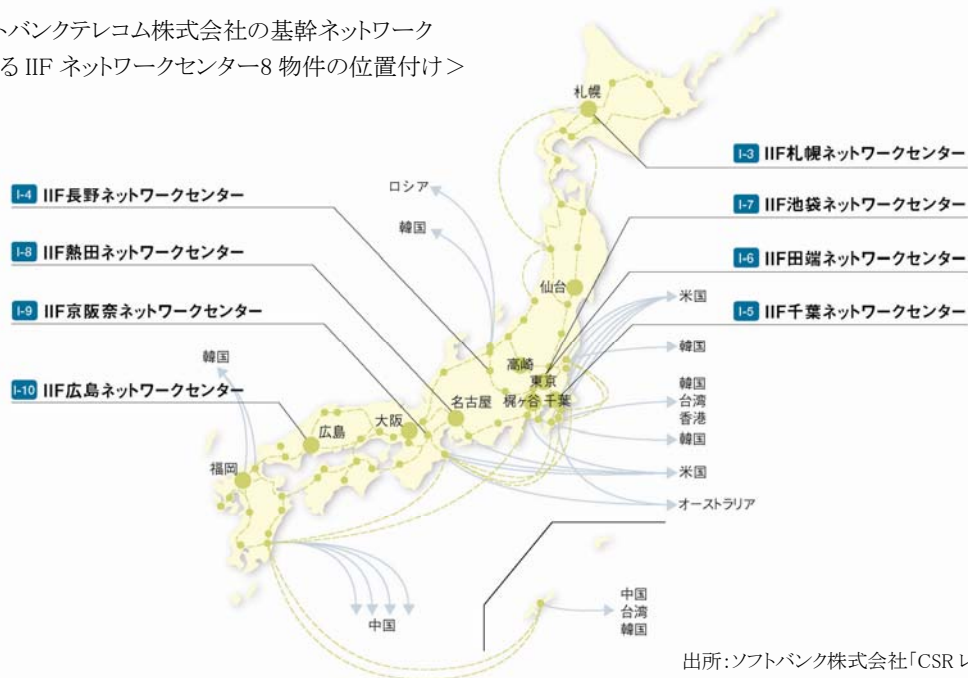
ソフトバンクテレコム株式会社の基幹ネットワーク
における IIF ネットワークセンター8 物件の位置付け＞

札幌

I-3 IIF札幌ネットワークセンター

I-4 IIF長野ネットワークセンター

ロシア

I-7 IIF池袋ネットワークセンター

韓国

I-8 IIF熱田ネットワークセンター

I-6 IIF田端ネットワークセンター

仙台

米国

I-9 IIF京阪奈ネットワークセンター

I-5 IIF千葉ネットワークセンター

韓国

韓国

高崎

I-10 IIF広島ネットワークセンター

東京

韓国
台湾
香港

名古屋

梶ヶ谷 千葉

大阪

広島

韓国

福岡

米国

オーストラリア

中国

中国
台湾
韓国

出所：ソフトバンク株式会社「CSR レ